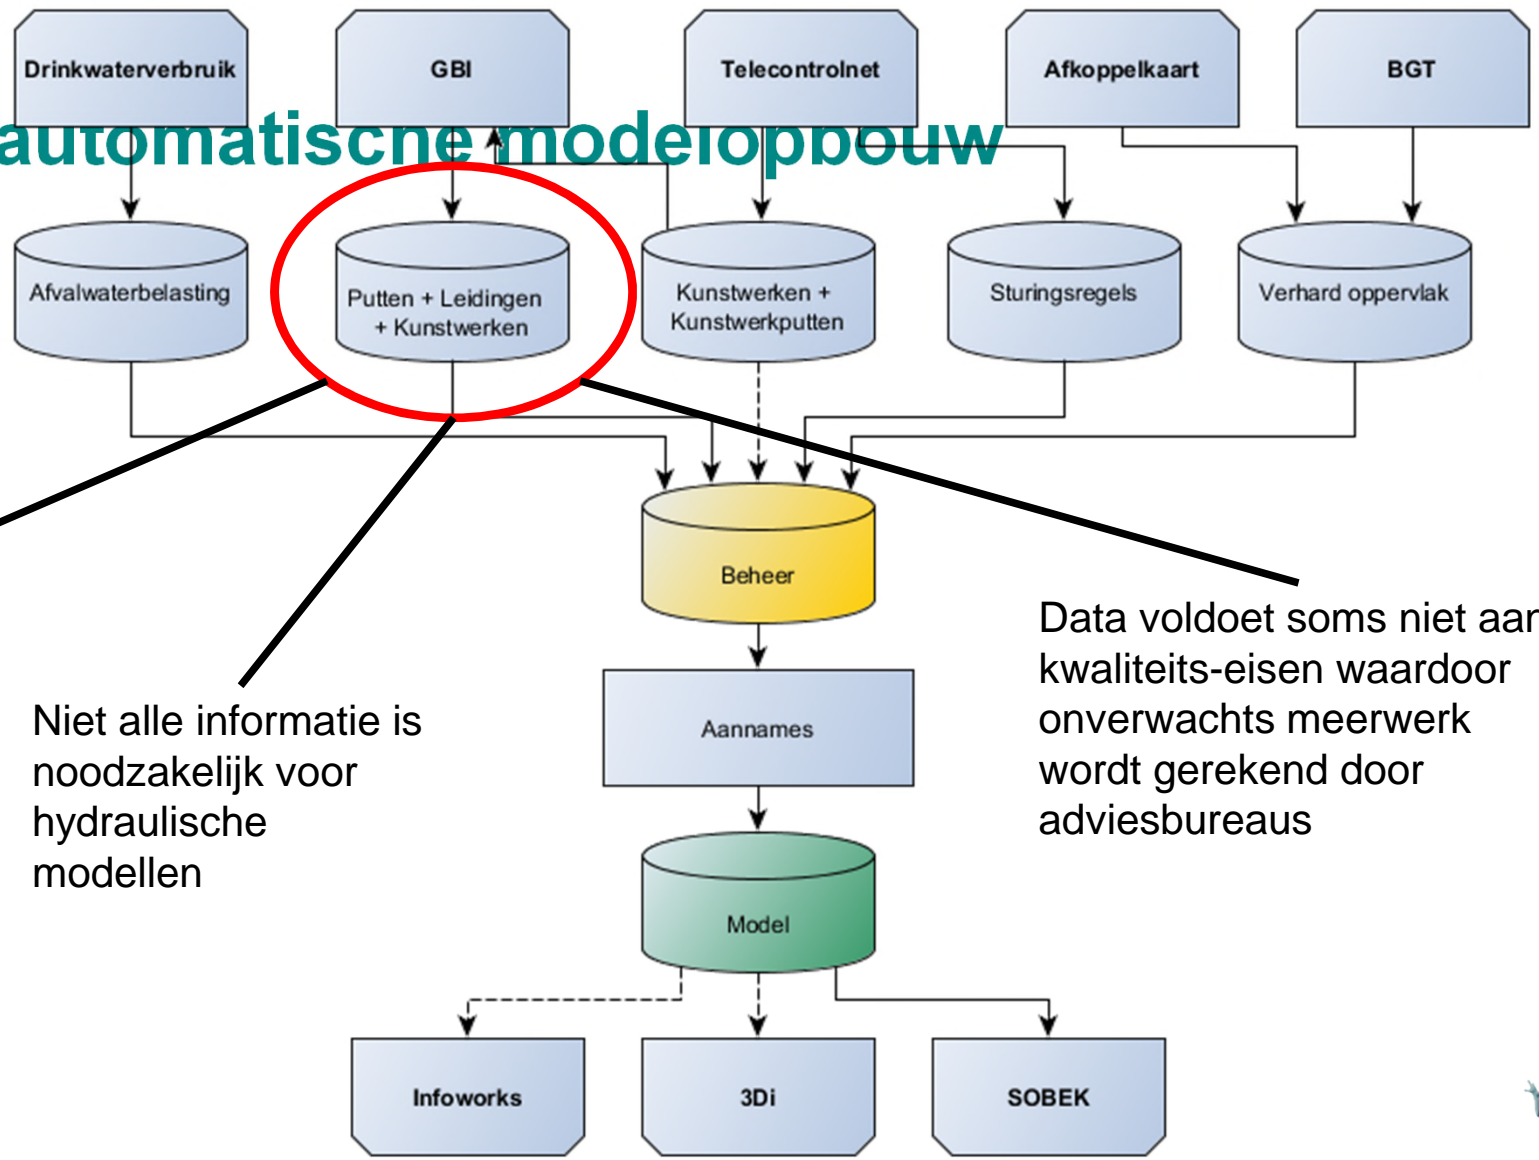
Drinkwaterverbruik

GBI

Telecontrolnet

Afkoppelkaart

BGT

automatische modelopbouw

Afvalwaterbelasting

Putten + Leidingen + Kunstwerken

Kunstwerken + Kunstwerkputten

Sturingsregels

Verhard oppervlak

Beheer

Aannames

Model

Infoworks

3Di

SOBEK

Niet alle informatie is noodzakelijk voor hydraulische modellen

Data voldoet soms niet aan kwaliteits-eisen waardoor onverwachts meerwerk wordt gerekend door adviesbureaus